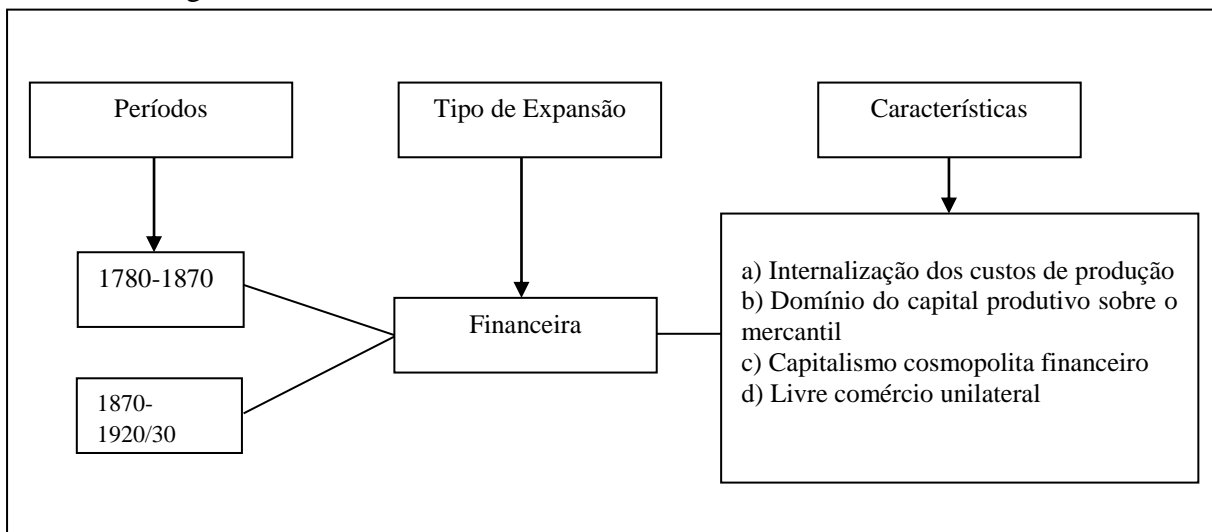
Períodos

Tipo de Expansão

Características

1780-1870

1870-1920/30

Financeira

a) Internalização dos custos de produção
b) Domínio do capital produtivo sobre o mercantil
c) Capitalismo cosmopolita financeiro
d) Livre comércio unilateral